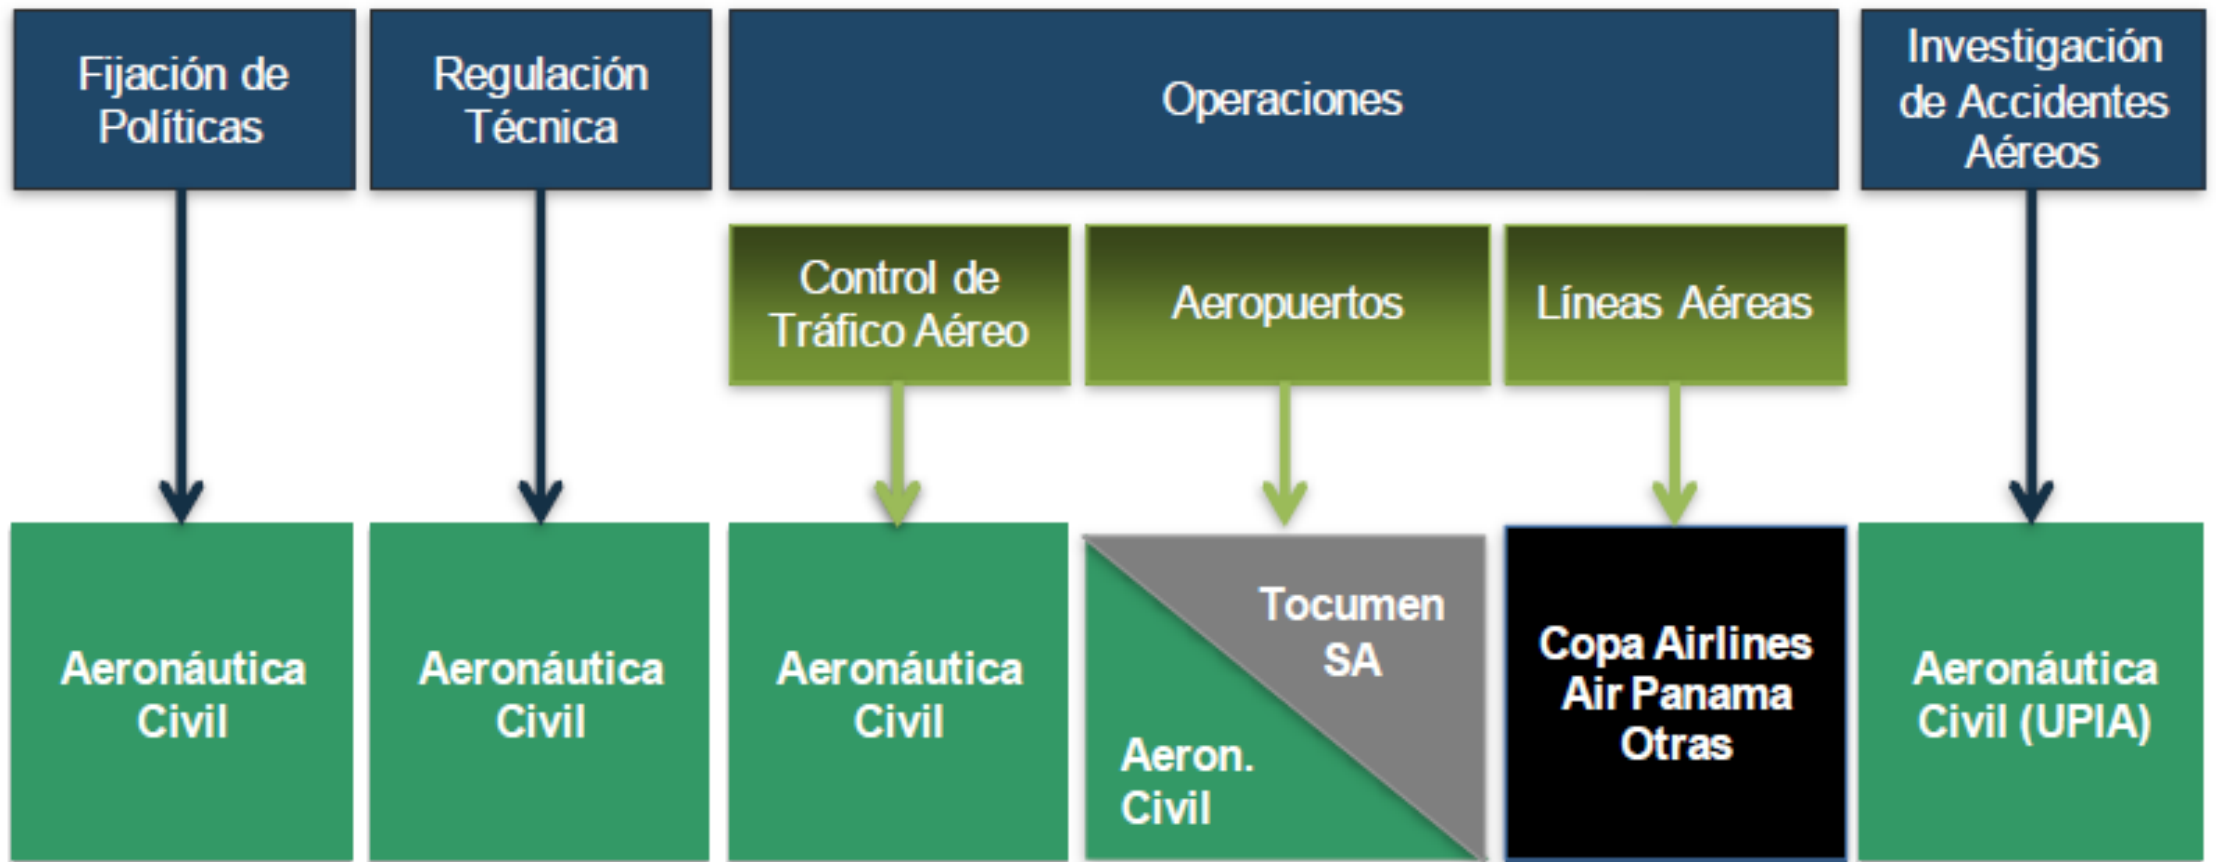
Fijación de Políticas

Regulación Técnica

Operaciones

Investigación de Accidentes Aéreos

Control de Tráfico Aéreo

Aeropuertos

Líneas Aéreas

Aeronáutica Civil

Aeronáutica Civil

Aeronáutica Civil

Tocumen SA

Aeron. Civil

Copa Airlines
Air Panama
Otras

Aeronáutica Civil (UPIA)